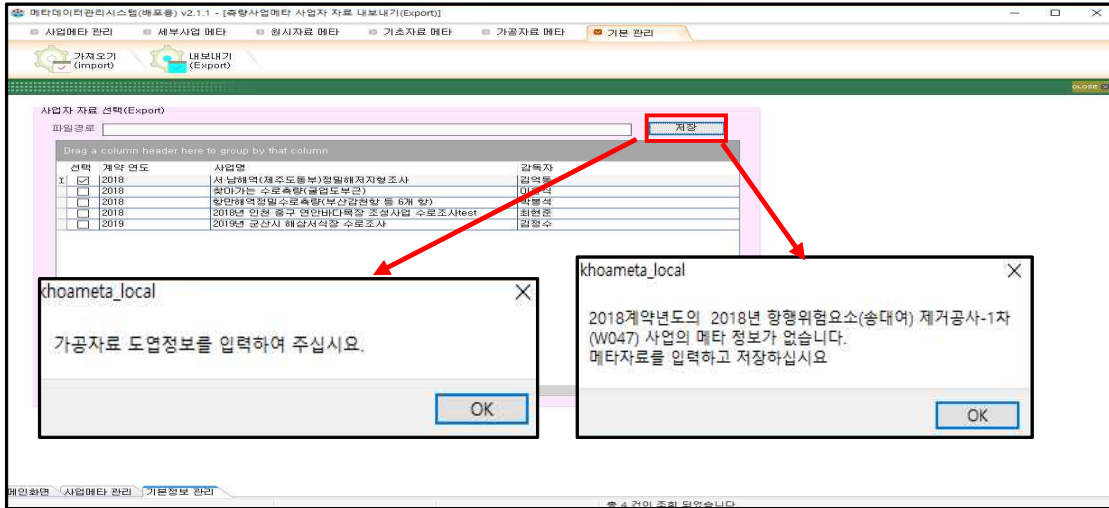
메타데이터관리시스템(배포용) v2.1.1 - [측량사업메타 사업자 자료 내보내기(Export)]

사업메타 관리 | 세부사업 메타 | 원시자료 메타 | 기초자료 메타 | 가공자료 메타 | 기본 관리

가져오기 (Import) | 내보내기 (Export)

CLOSE

사업자 자료 선택(Export)

파일경로

저장

Drag a column header here to group by that column

| 선택 | 계약 연도 | 사업명 | 감독자 |
|---|---|---|---|
| ☑ | 2018 | 서·남해역(제주도동부)정밀해저지형조사 | 김억동 |
| ☐ | 2018 | 찾아가는 수로측량(울업도부근) | 이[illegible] |
| ☐ | 2018 | 항만해역정밀수로측량(부산감천항 등 6개 항) | 박통석 |
| ☐ | 2018 | 2018년 인천 중구 연안바다목장 조성사업 수로조사test | 최현준 |
| ☐ | 2019 | 2019년 군산시 해상서식장 수로조사 | 김정수 |

khoameta_local

가공자료 도엽정보를 입력하여 주십시요.

OK

khoameta_local

2018계약년도의 2018년 항행위험요소(송대여) 제거공사-1차 (W047) 사업의 메타 정보가 없습니다.
메타자료를 입력하고 저장하십시요

OK

메인화면 | 사업메타 관리 | 기본정보 관리

총 4 건이 조회 되었습니다